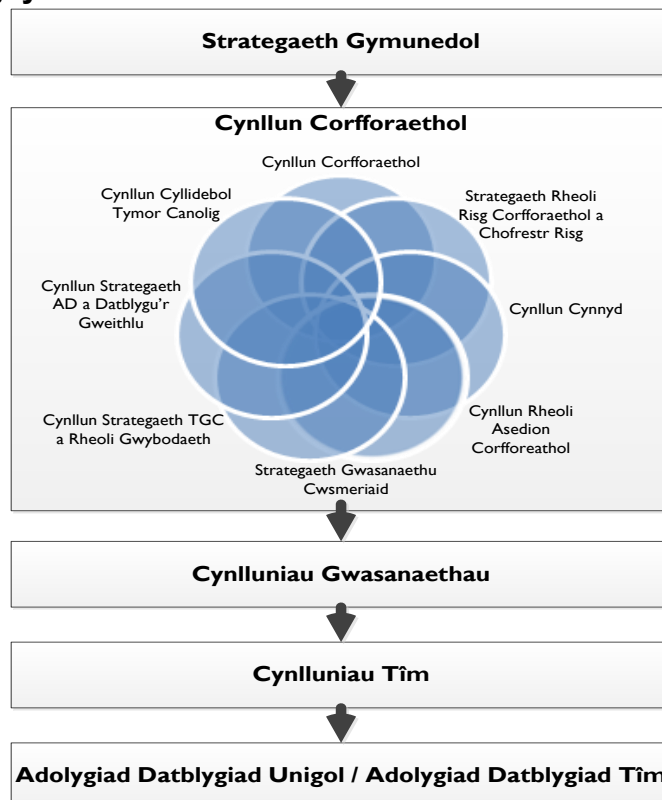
Strategaeth Gymunedol

Cynllun Corfforaethol

Cynllun Corfforaethol

Strategaeth Rheoli Risg Corfforaethol a Chofrestr Risg

Cynllun Cynnyd

Cynllun Rheoli Asedion Corfforeathol

Strategaeth Gwasanaethu Cwsmeriaid

Cynllun Strategaeth TGC a Rheoli Gwybodaeth

Cynllun Strategaeth AD a Datblygu'r Gweithlu

Cynllun Cyllidebol Tymor Canolig

Cynlluniau Gwasanaethau

Cynlluniau Tîm

Adolygiad Datblygiad Unigol / Adolygiad Datblygiad Tîm